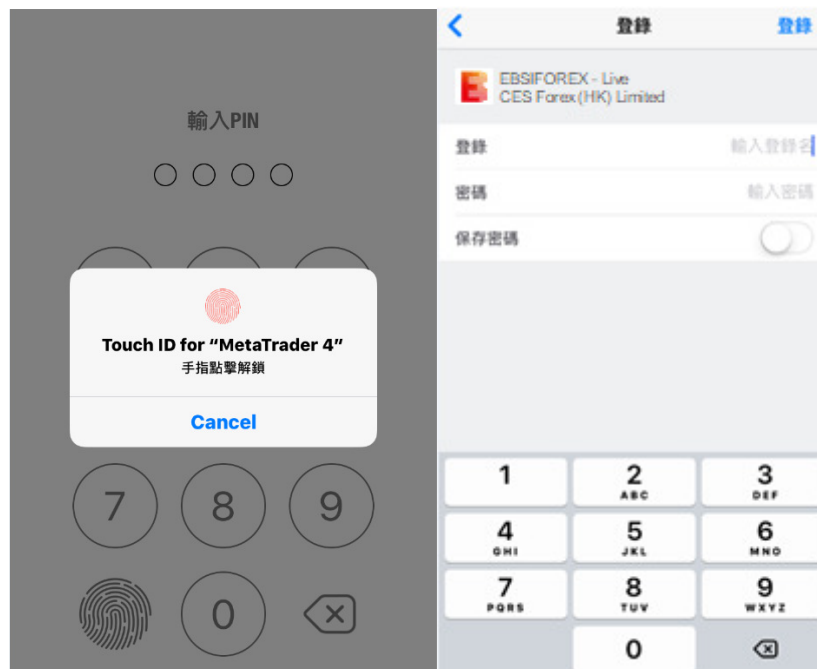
輸入PIN

Touch ID for "MetaTrader 4"
手指點擊解鎖

Cancel

7 8 9
0

登錄
登錄

EBSIFOREX - Live
CES Forex (HK) Limited

登錄 輸入登錄名
密碼 輸入密碼
保存密碼

1
2 ABC
3 DEF
4 GHI
5 JKL
6 MNO
7 PQRS
8 TUV
9 WXYZ
0